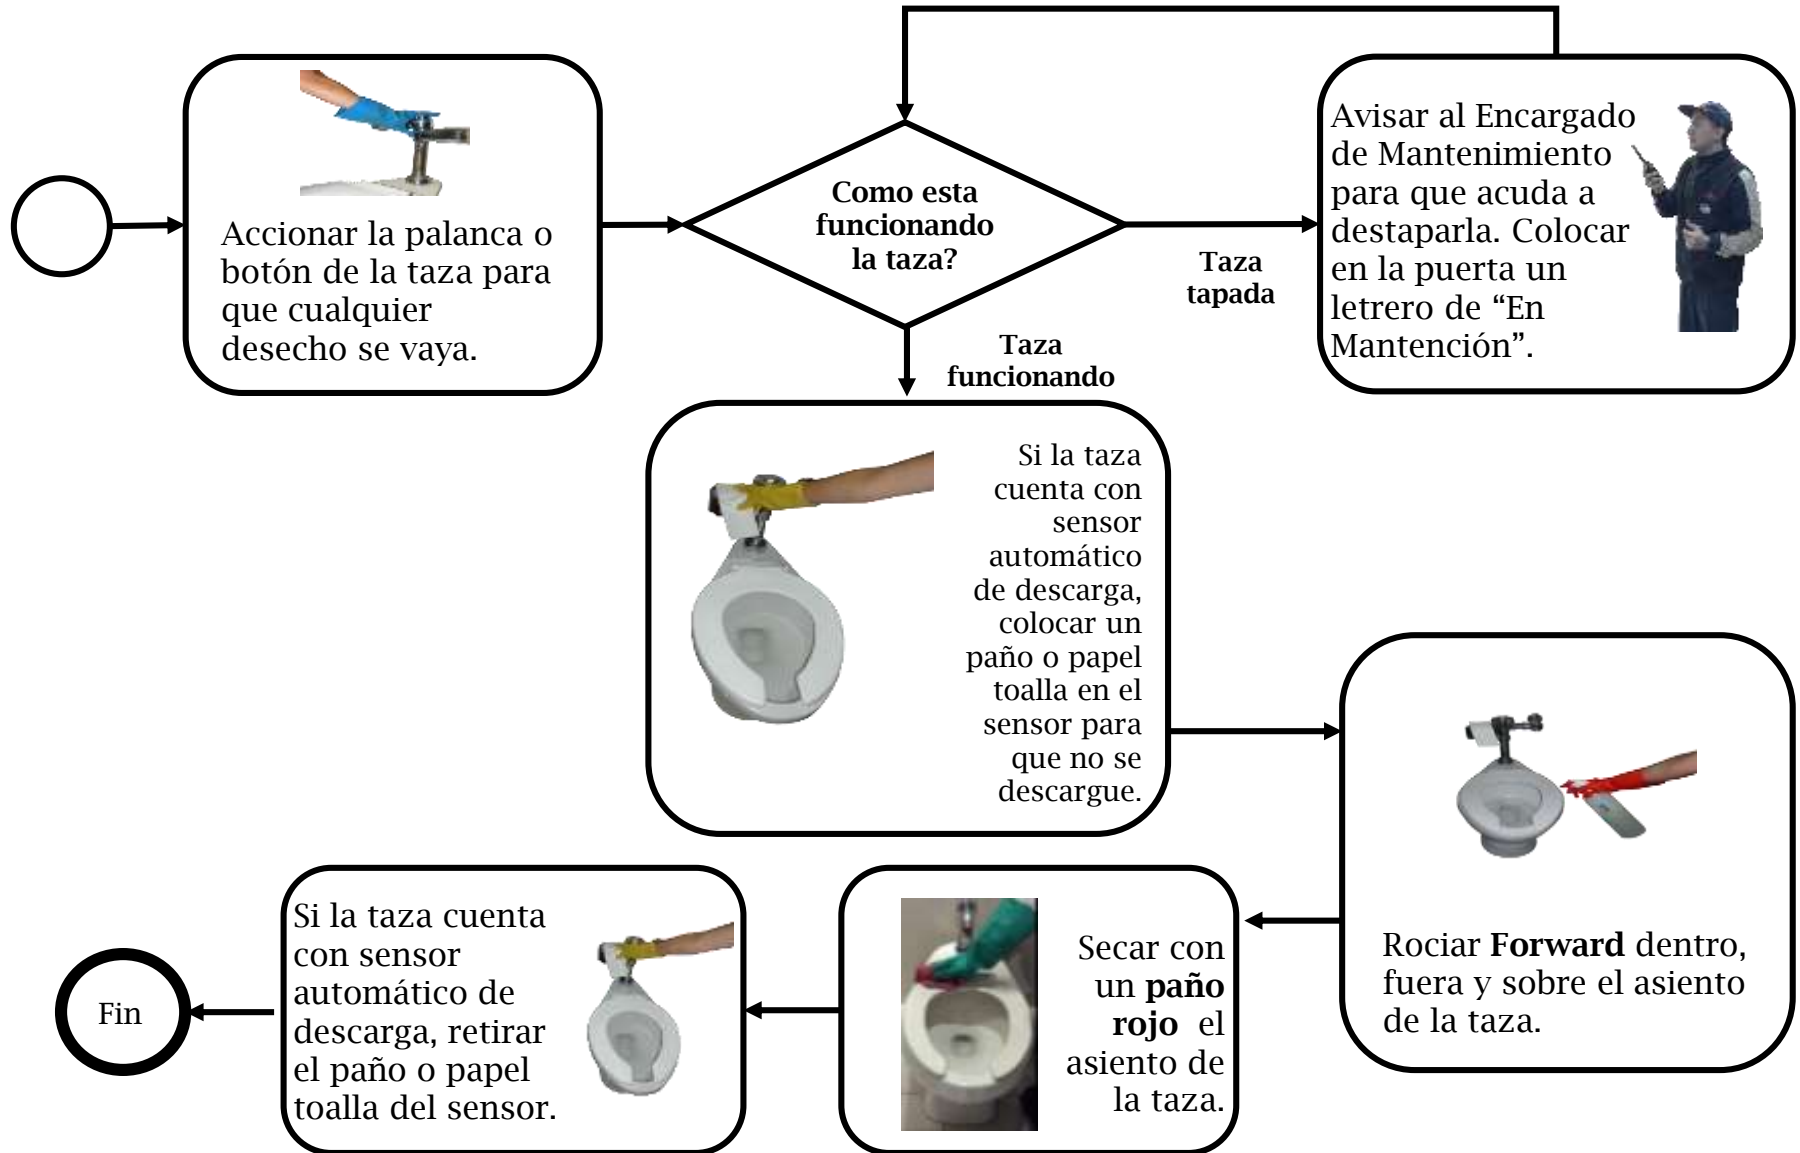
Accionar la palanca o botón de la taza para que cualquier desecho se vaya.

Como esta funcionando la taza?

Taza tapada

Avisar al Encargado de Mantenimiento para que acuda a destaparla. Colocar en la puerta un letrero de “En Mantención”.

Taza funcionando

Si la taza cuenta con sensor automático de descarga, colocar un paño o papel toalla en el sensor para que no se descargue.

Rociar **Forward** dentro, fuera y sobre el asiento de la taza.

Secar con un **paño rojo** el asiento de la taza.

Si la taza cuenta con sensor automático de descarga, retirar el paño o papel toalla del sensor.

Fin